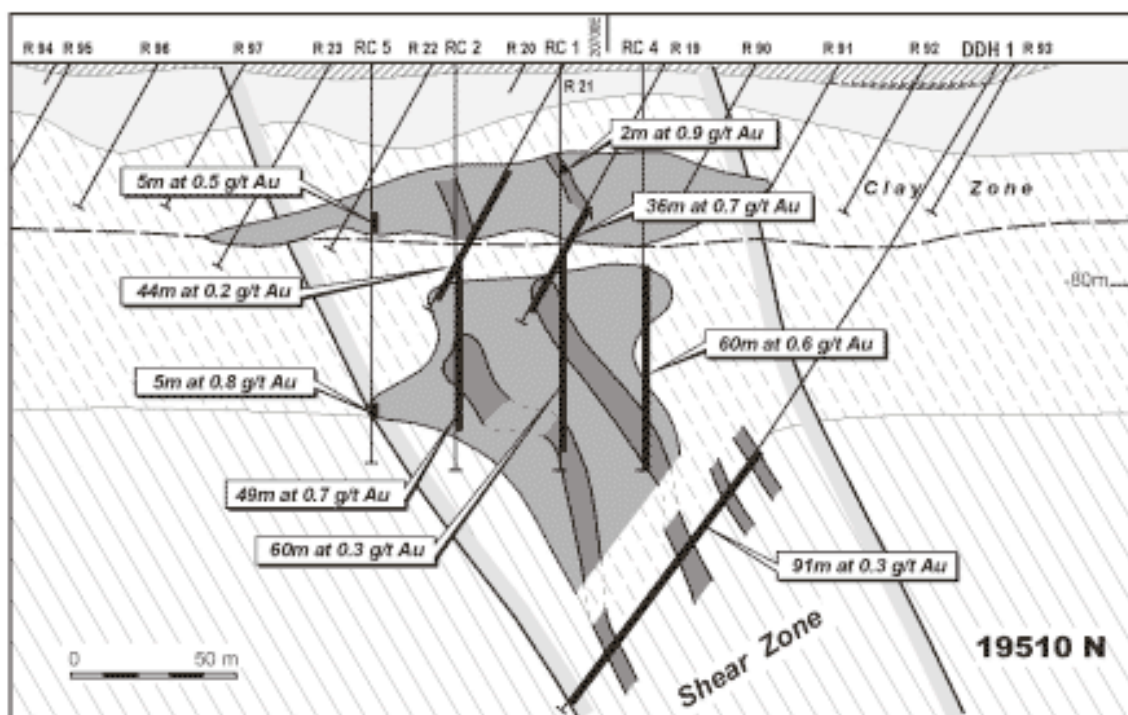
R 94 R 95 R 96 R 97 R 23 RC 5 R 22 RC 2 R 20 RC 1 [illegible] RC 4 R 19 R 90 R 91 R 92 DDH 1 R 93

R 21

2m at 0.9 g/t Au

5m at 0.5 g/t Au

36m at 0.7 g/t Au

Clay Zone

44m at 0.2 g/t Au

-80m

60m at 0.6 g/t Au

5m at 0.8 g/t Au

49m at 0.7 g/t Au

60m at 0.3 g/t Au

91m at 0.3 g/t Au

0 50 m

Shear Zone

19510 N